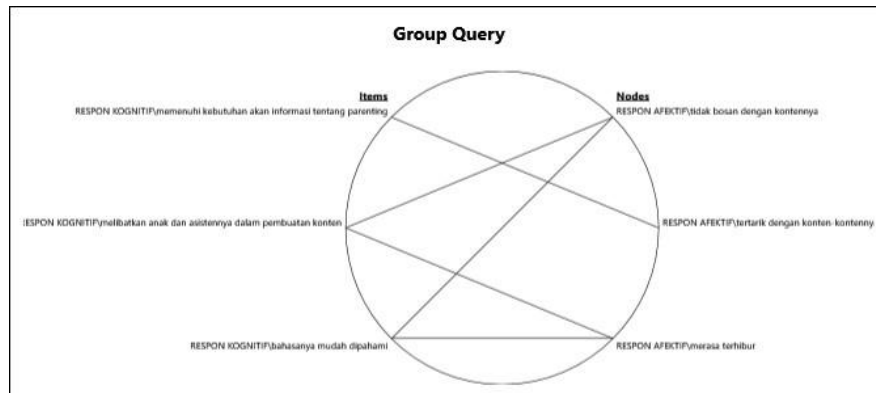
Group Query

Items

Nodes

RESPON KOGNITIF\memenuhi kebutuhan akan informasi tentang parenting

RESPON AFEKTIF\tidak bosan dengan kontennya

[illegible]ESPON KOGNITIF\melibatkan anak dan asistennya dalam pembuatan konten

RESPON AFEKTIF\tertarik dengan konten-kontenny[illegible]

RESPON KOGNITIF\bahasanya mudah dipahami

RESPON AFEKTIF\merasa terhibur